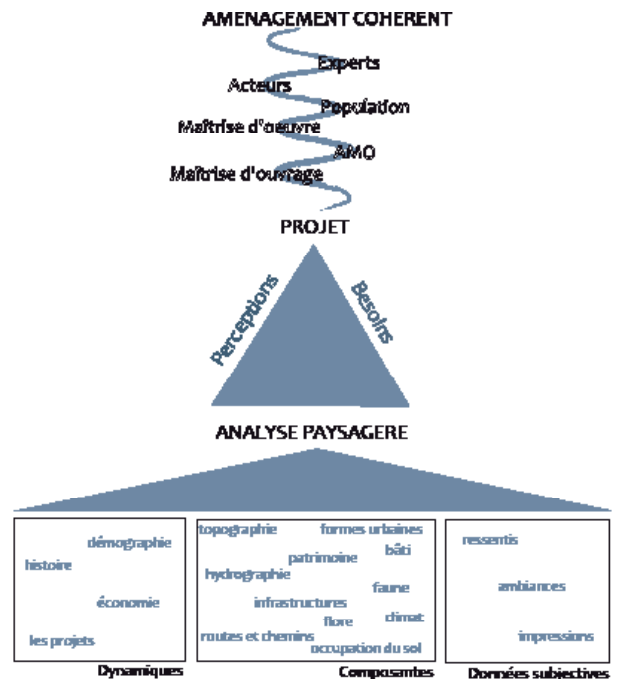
AMENAGEMENT COHERENT

Experts
Acteurs
Population
Maîtrise d'oeuvre
AMO
Maîtrise d'ouvrage

PROJET

Perceptions
Besoins

ANALYSE PAYSAGERE

démographie
histoire
économie
les projets
Dynamiques

topographie
formes urbaines
bâti
patrimoine
hydrographie
faune
infrastructures
climat
flore
routes et chemins
occupation du sol
Composantes

ressentis
ambiances
impressions
Données subjectives